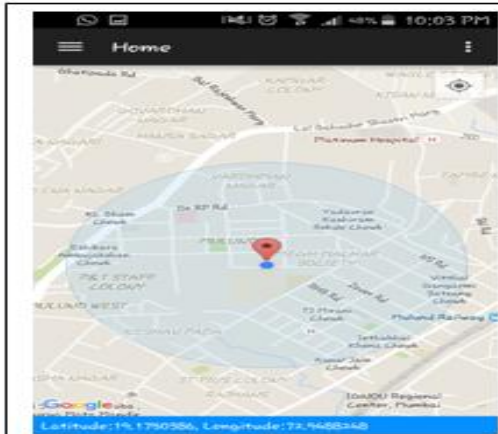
10:03 PM

Home

Ghatkopar Rd

KAPASAR COLONY

Lal Bahadur Shastri Marg

Platinum Hospital

VARDHAMAN NAGAR

Dr RP Rd

Mulund

Zaver Rd

PKT STAFF COLONY

MULUND WEST

Mahada Railway

Google

IGNOU Regional Center, Mumbai

Latitude:19.1750586, Longitude:72.9488248